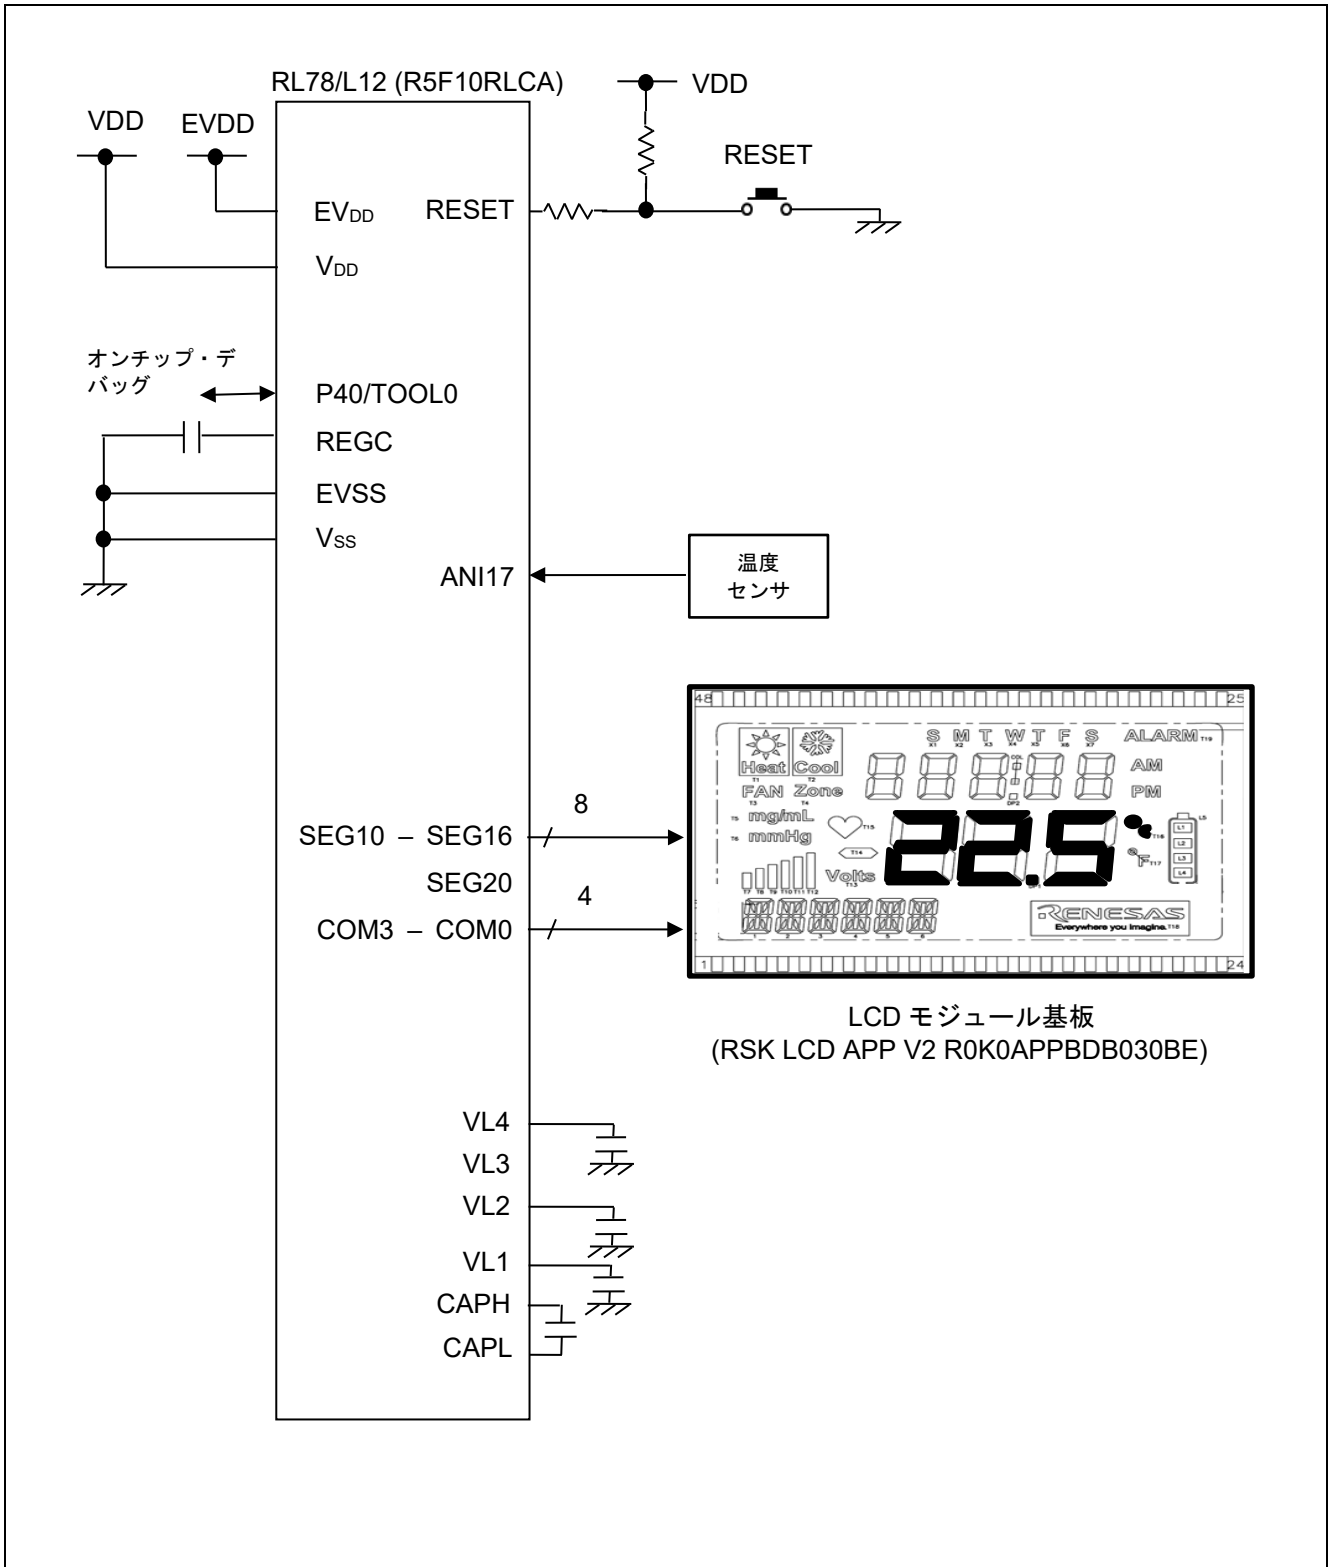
RL78/L12 (R5F10RLCA)

VDD

VDD

EVDD

RESET

$EV_{DD}$

RESET

$V_{DD}$

オンチップ・デバッグ

P40/TOOL0

REGC

EVSS

$V_{SS}$

ANI17

温度センサ

SEG10 – SEG16

8

SEG20

COM3 – COM0

4

48

25

S M T W T F S

ALARM

Heat Cool

AM

FAN Zone

PM

mg/mL

mmHg

22.5

°C

°F

Volts

RENESAS

Everywhere you imagine.

1

24

LCD モジュール基板
(RSK LCD APP V2 R0K0APPBDB030BE)

VL4

VL3

VL2

VL1

CAPH

CAPL